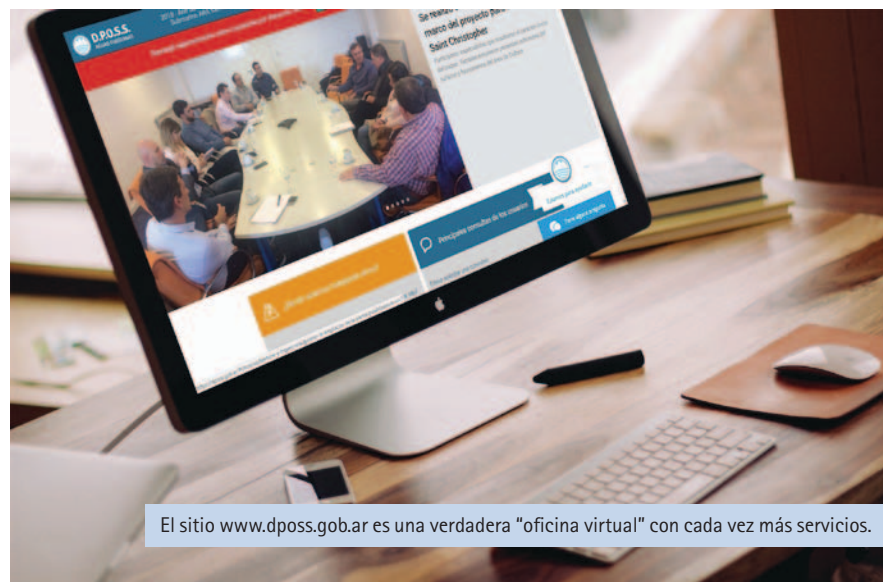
D.P.O.S.S.

Se realizó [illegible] marco del proyecto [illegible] Saint Christopher

Principales consultas de los usuarios

Estamos para ayudarte

El sitio www.dposs.gob.ar es una verdadera “oficina virtual” con cada vez más servicios.